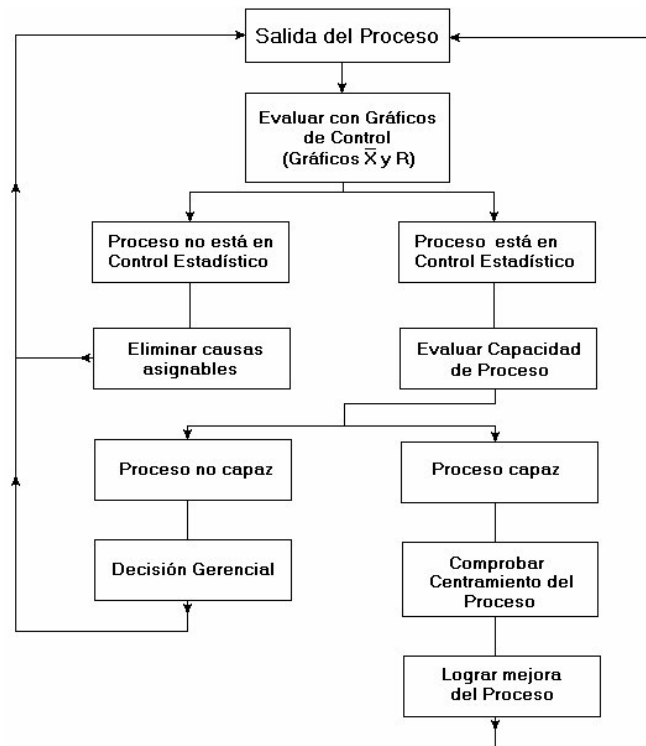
Salida del Proceso

Evaluar con Gráficos de Control (Gráficos $\overline{X}$ y R)

Proceso no está en Control Estadístico

Proceso está en Control Estadístico

Eliminar causas asignables

Evaluar Capacidad de Proceso

Proceso no capaz

Proceso capaz

Decisión Gerencial

Comprobar Centramiento del Proceso

Lograr mejora del Proceso